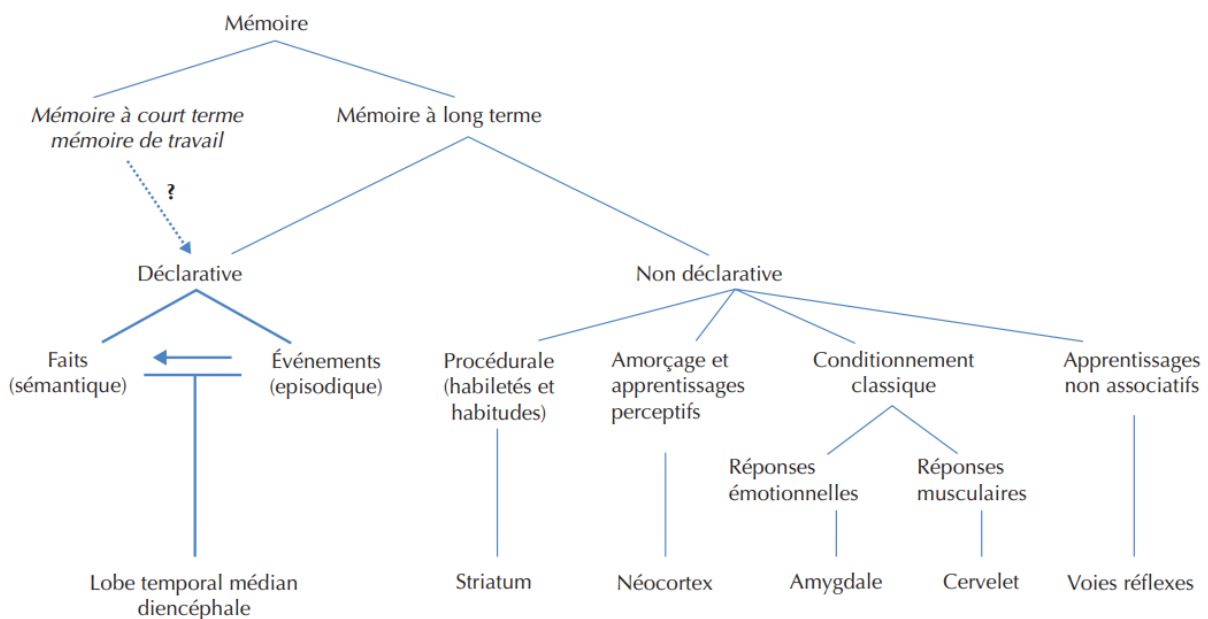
Mémoire

*Mémoire à court terme mémoire de travail*

Mémoire à long terme

?

Déclarative

Non déclarative

Faits (sémantique)

Événements (episodique)

Procédurale (habiletés et habitudes)

Amorçage et apprentissages perceptifs

Conditionnement classique

Apprentissages non associatifs

Réponses émotionnelles

Réponses musculaires

Lobe temporal médian diencéphale

Striatum

Néocortex

Amygdale

Cervelet

Voies réflexes